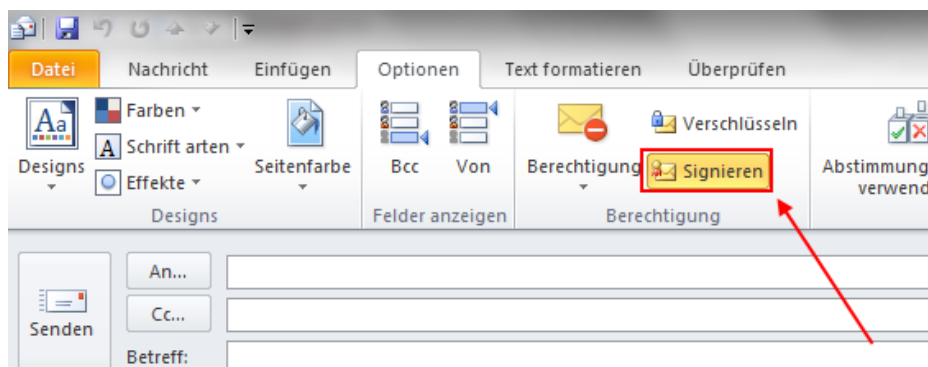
Datei Nachricht Einfügen Optionen Text formatieren Überprüfen

Designs
Farben
Schrift arten
Effekte
Seitenfarbe
Designs

Bcc
Von
Felder anzeigen

Berechtigung
Verschlüsseln
Signieren
Berechtigung

Abstimmung
verwend

Senden
An...
Cc...
Betreff: